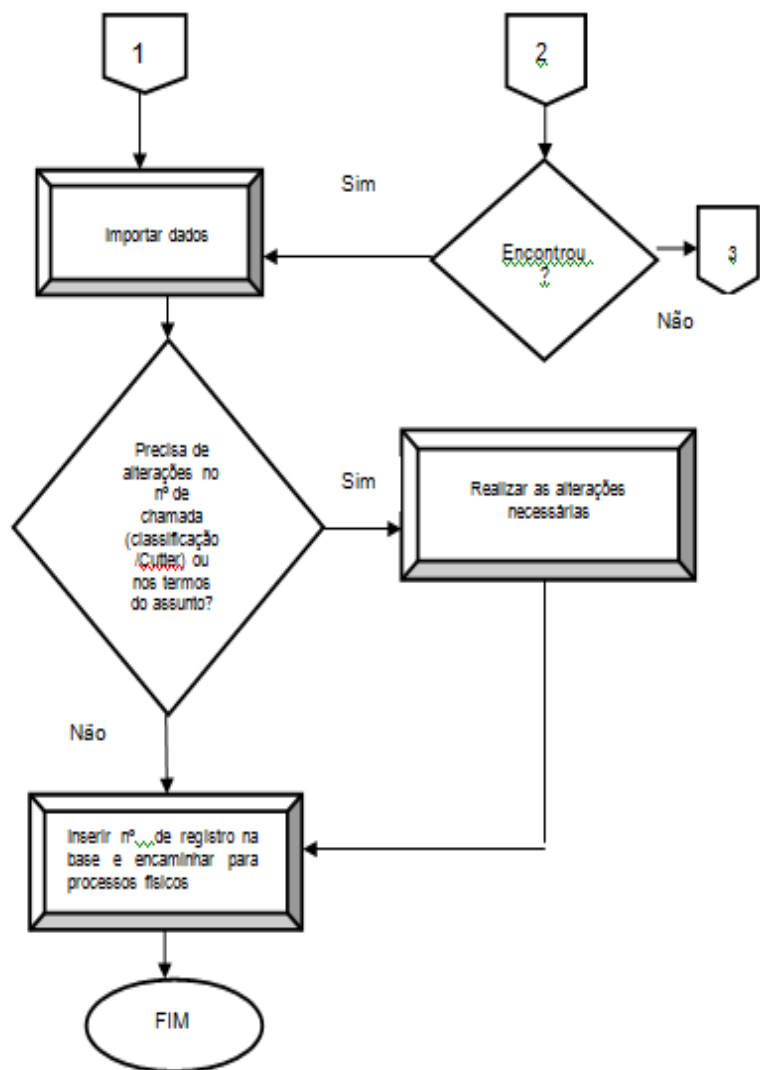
1

2

Sim

Importar dados

Encontrou ?

3

Não

Precisa de alterações no nº de chamada (classificação /Cutter) ou nos termos do assunto?

Sim

Realizar as alterações necessárias

Não

Inserir nº de registro na base e encaminhar para processos físicos

FIM